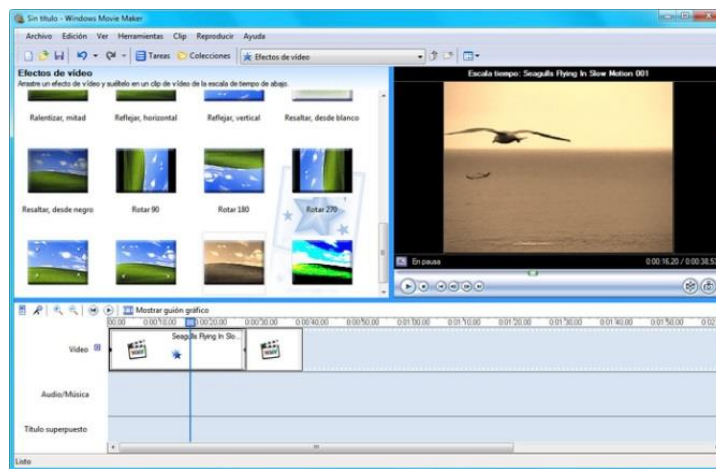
Sin título - Windows Movie Maker

Archivo Edición Ver Herramientas Clip Reproducir Ayuda

Tareas Colecciones Efectos de vídeo

Efectos de vídeo
Arrastre un efecto de vídeo y suéltelo en un clip de vídeo de la escala de tiempo de abajo.

Ralentizar, mitad Reflejar, horizontal Reflejar, vertical Resaltar, desde blanco

Resaltar, desde negro Rotar 90 Rotar 180 Rotar 270

Escala tiempo: Seagulls Flying In Slow Motion 001

En pausa 0:00:16,20 / 0:00:38,5

Mostrar guión gráfico

00:00 0:00:10,00 0:00:20,00 0:00:30,00 0:00:40,00 0:00:50,00 0:01:00,00 0:01:10,00 0:01:20,00 0:01:30,00 0:01:40,00 0:01:50,00 0:02

Vídeo

Seagulls Flying In Slo...

Audio/Música

Título superpuesto

Listo